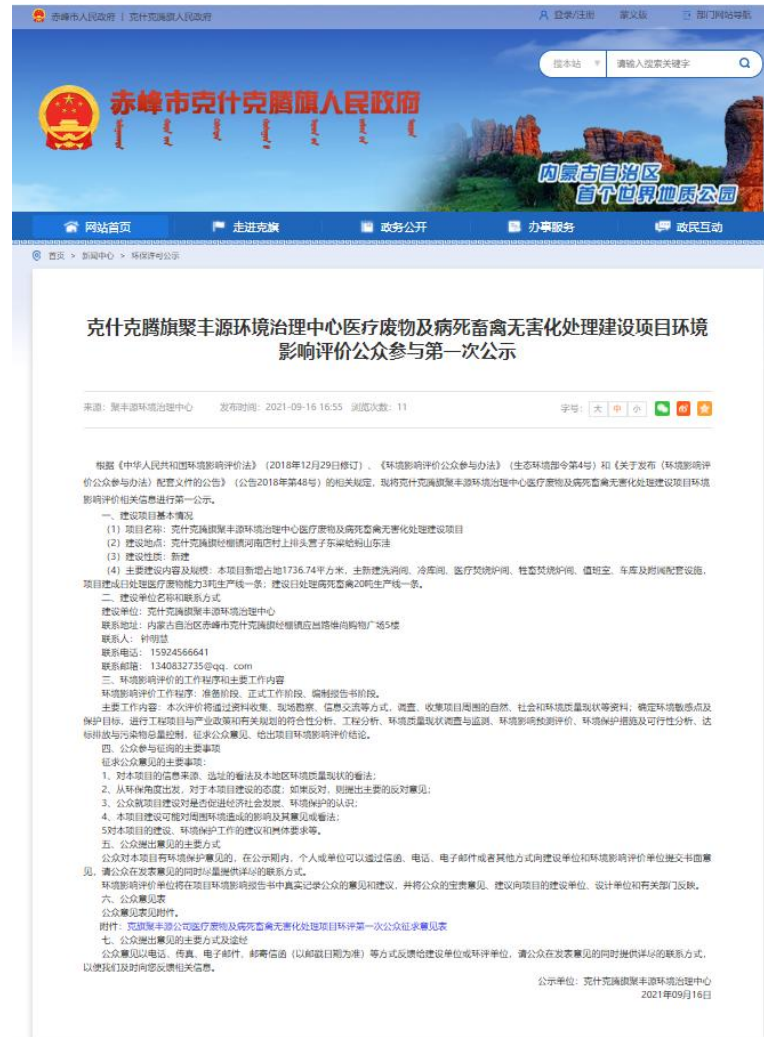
赤峰市人民政府 | 克什克腾旗人民政府　　登录/注册　蒙文版　部门网站导航

本站　请输入搜索关键字

赤峰市克什克腾旗人民政府

内蒙古自治区 首个世界地质公园

网站首页　走进克旗　政务公开　办事服务　政民互动

首页 > 新闻中心 > 环保评价公示

克什克腾旗聚丰源环境治理中心医疗废物及病死畜禽无害化处理建设项目环境影响评价公众参与第一次公示

来源：聚丰源环境治理中心　发布时间：2021-09-16 16:55　浏览次数：11　字号：大 中 小

根据《中华人民共和国环境影响评价法》（2018年12月29日修订）、《环境影响评价公众参与办法》（生态环境部令第4号）和《关于发布〈环境影响评价公众参与办法〉配套文件的公告》（公告2018年第48号）的相关规定，现将克什克腾旗聚丰源环境治理中心医疗废物及病死畜禽无害化处理建设项目环境影响评价相关信息进行第一次公示。

一、建设项目基本情况

（1）项目名称：克什克腾旗聚丰源环境治理中心医疗废物及病死畜禽无害化处理建设项目

（2）建设地点：克什克腾旗经棚镇河南店村上排头营子东梁蛤蟆山东洼

（3）建设性质：新建

（4）主要建设内容及规模：本项目新增占地1736.74平方米，主新建洗消间、冷库间、医疗焚烧炉间、牲畜焚烧炉间、值班室、车库及附属配套设施，项目建成日处理医疗废物能力3吨生产线一条；建设日处理病死畜禽20吨生产线一条。

二、建设单位名称和联系方式

建设单位：克什克腾旗聚丰源环境治理中心

联系地址：内蒙古自治区赤峰市克什克腾旗经棚镇应昌路准尚购物广场5楼

联系人：钟明喆

联系电话：15924566641

联系邮箱：1340832735@qq．com

三、环境影响评价的工作程序和主要工作内容

环境影响评价工作程序：准备阶段、正式工作阶段、编制报告书阶段。

主要工作内容：本次评价将通过资料收集、现场踏勘、信息交流等方式，调查、收集项目周围的自然、社会和环境质量现状等资料；确定环境敏感点及保护目标，进行工程项目与产业政策和有关规划的符合性分析、工程分析、环境质量现状调查与监测、环境影响预测评价、环境保护措施及可行性分析、达标排放与污染物总量控制，征求公众意见，给出项目环境影响评价结论。

四、公众参与征询的主要事项

征求公众意见的主要事项：

1、对本项目的信息来源、选址的看法及本地区环境质量现状的看法；

2、从环保角度出发，对于本项目建设的态度；如果反对，则提出主要的反对意见；

3、公众就项目建设对是否促进经济社会发展、环境保护的认识；

4、本项目建设可能对周围环境造成的影响及其意见或看法；

5对本项目的建设、环境保护工作的建议和具体要求等。

五、公众提出意见的主要方式

公众对本项目有环境保护意见的，在公示期内，个人或单位可以通过信函、电话、电子邮件或者其他方式向建设单位和环境影响评价单位提交书面意见，请公众在发表意见的同时尽量提供详尽的联系方式。

环境影响评价单位将在项目环境影响报告书中真实记录公众的意见和建议，并将公众的宝贵意见、建议向项目的建设单位、设计单位和有关部门反映。

六、公众意见表

公众意见表见附件。

附件：克旗聚丰源公司医疗废物及病死畜禽无害化处理项目环评第一次公众征求意见表

七、公众提出意见的主要方式及途径

公众意见以电话、传真、电子邮件、邮寄信函（以邮戳日期为准）等方式反馈给建设单位或环评单位，请公众在发表意见的同时提供详尽的联系方式，以便我们及时向您反馈相关信息。

公示单位：克什克腾旗聚丰源环境治理中心

2021年09月16日